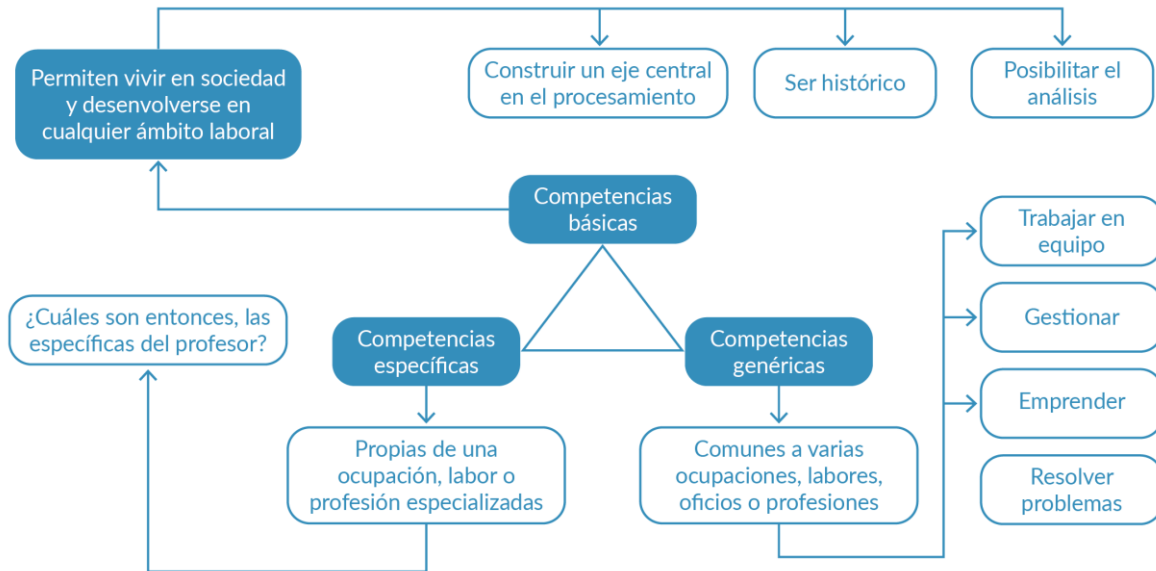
Permiten vivir en sociedad y desenvolverse en cualquier ámbito laboral

Construir un eje central en el procesamiento

Ser histórico

Posibilitar el análisis

Competencias básicas

Trabajar en equipo

¿Cuáles son entonces, las específicas del profesor?

Competencias específicas

Competencias genéricas

Gestionar

Emprender

Propias de una ocupación, labor o profesión especializadas

Comunes a varias ocupaciones, labores, oficios o profesiones

Resolver problemas